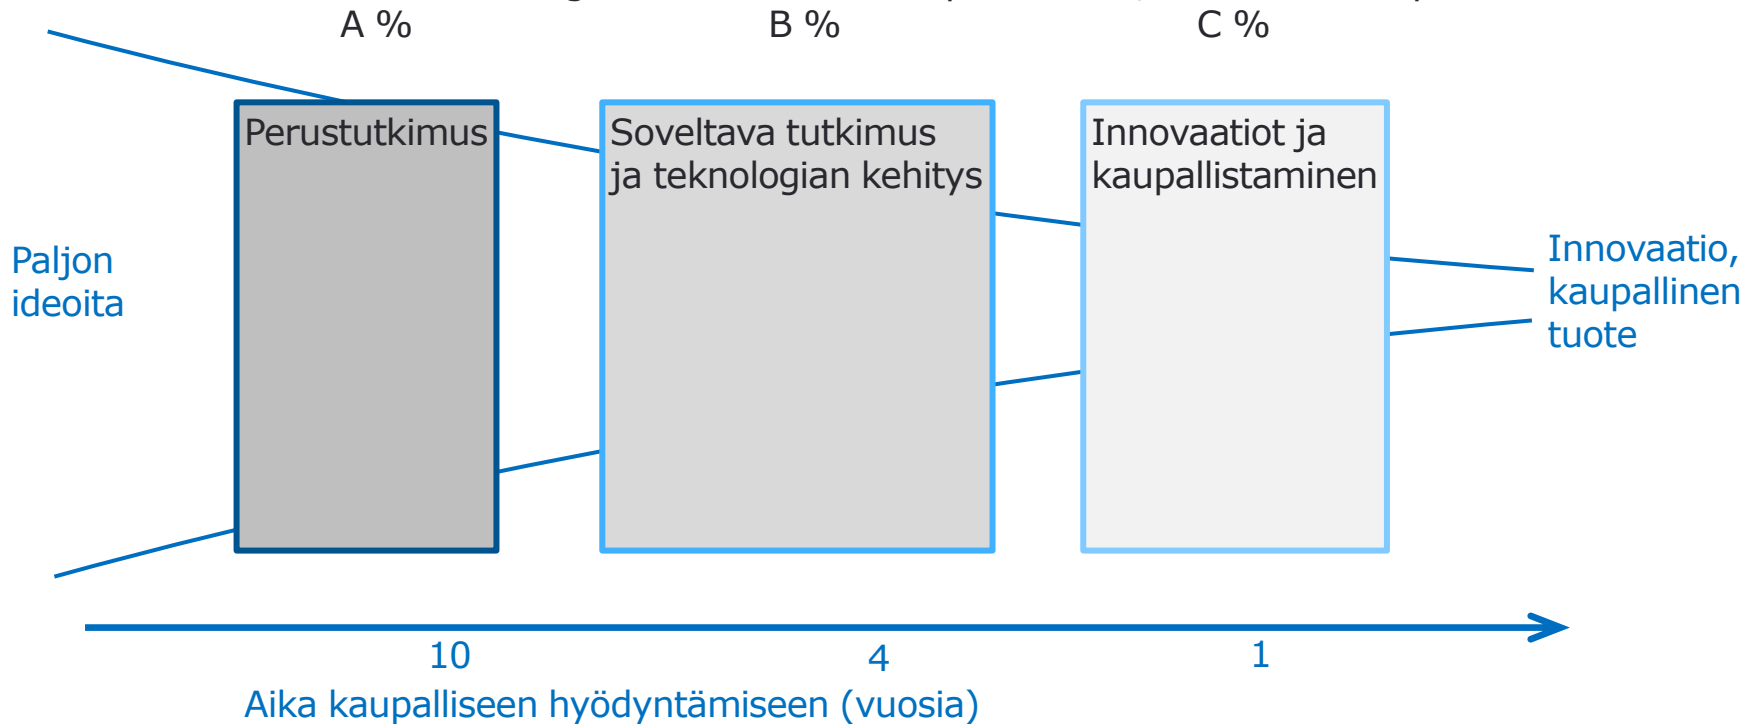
A %

B %

C %

Perustutkimus

Soveltava tutkimus ja teknologian kehitys

Innovaatiot ja kaupallistaminen

Paljon ideoita

Innovaatio, kaupallinen tuote

10

4

1

Aika kaupalliseen hyödyntämiseen (vuosia)